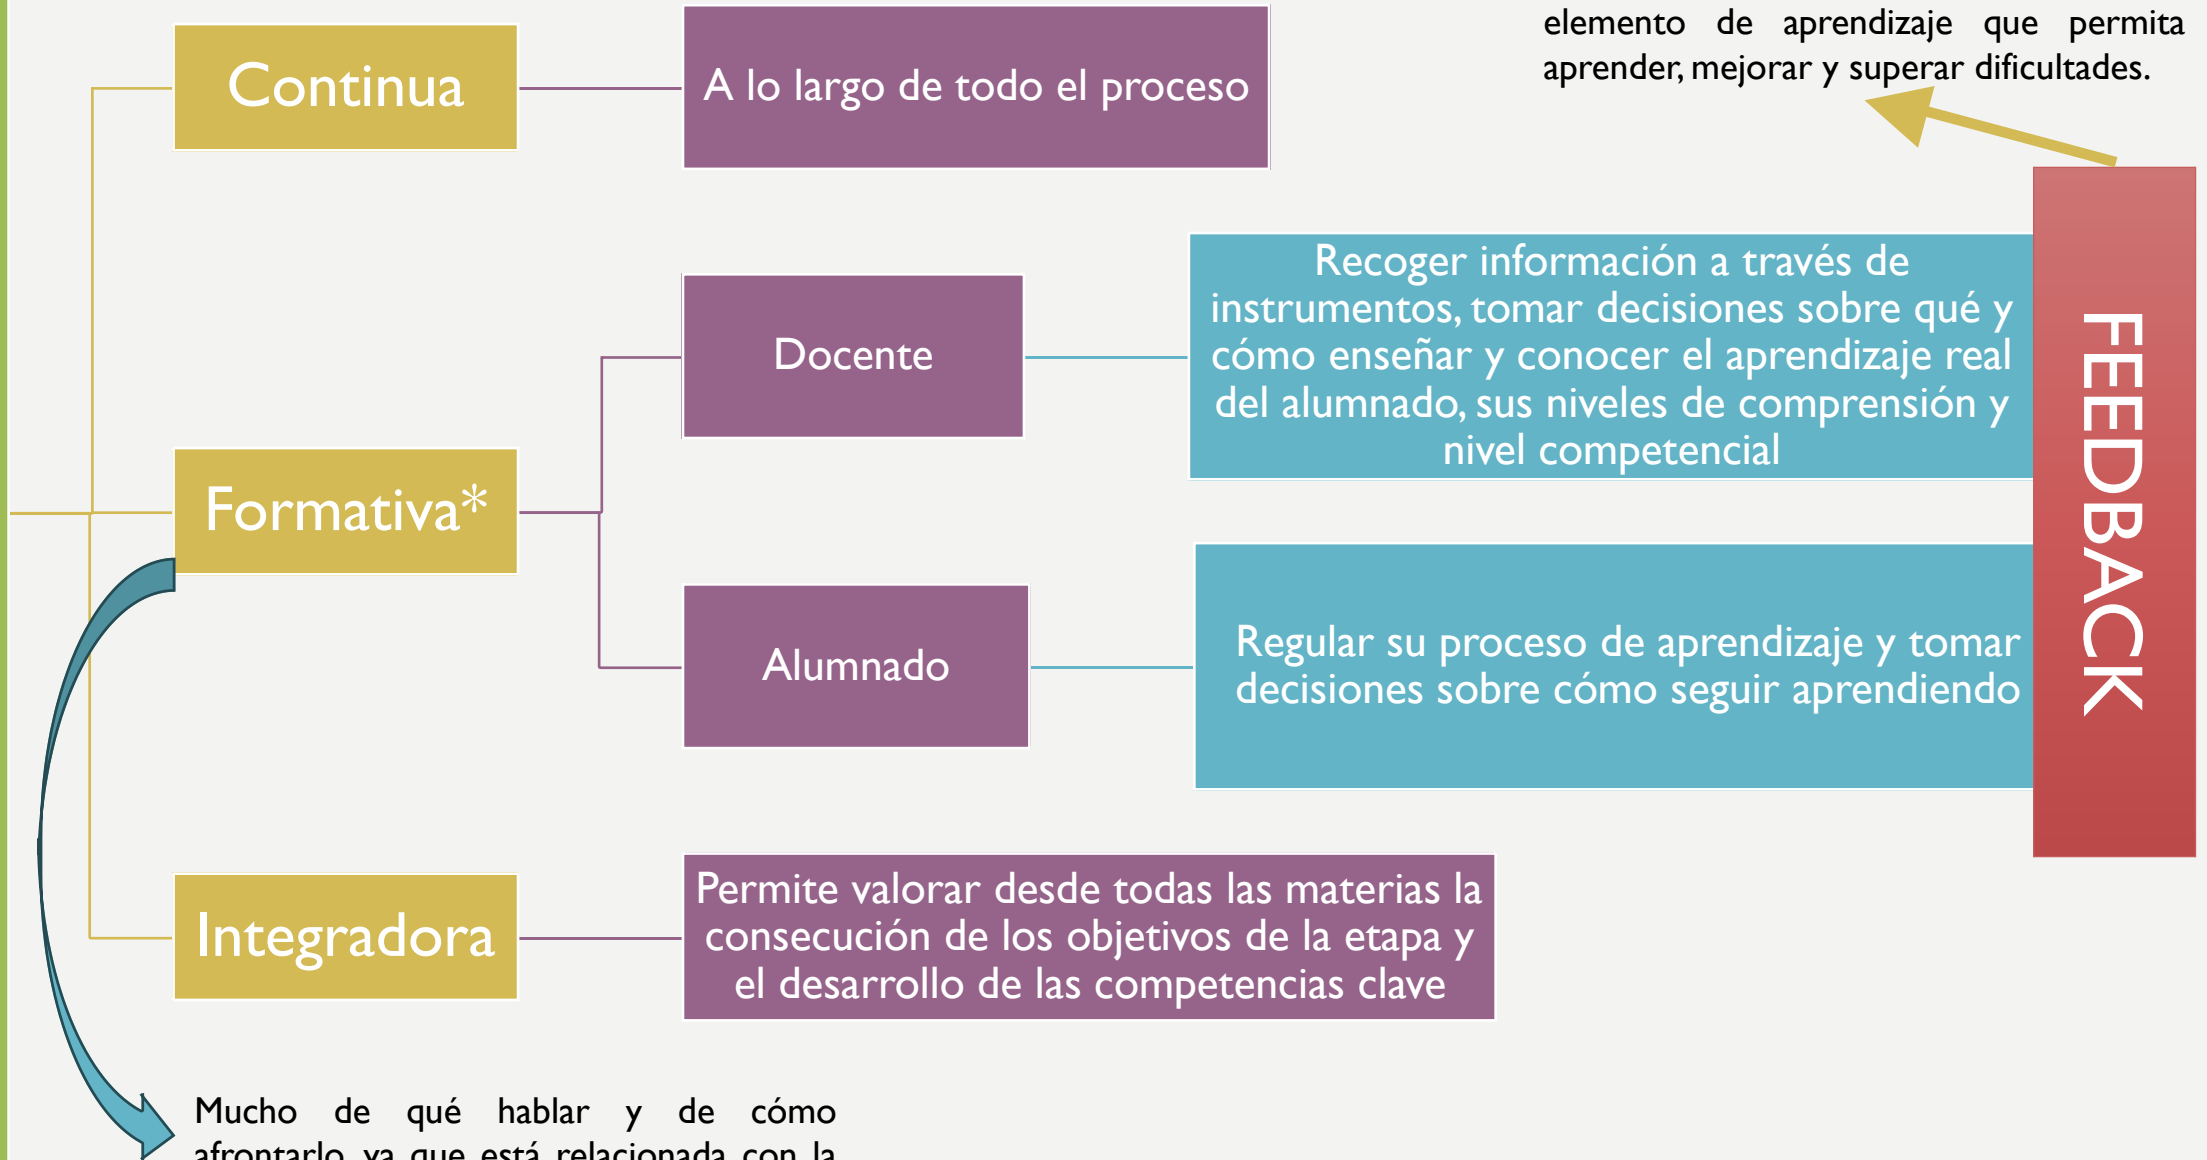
elemento de aprendizaje que permita aprender, mejorar y superar dificultades.

Continua

A lo largo de todo el proceso

Formativa*

Docente

Recoger información a través de instrumentos, tomar decisiones sobre qué y cómo enseñar y conocer el aprendizaje real del alumnado, sus niveles de comprensión y nivel competencial

Alumnado

Regular su proceso de aprendizaje y tomar decisiones sobre cómo seguir aprendiendo

FEEDBACK

Integradora

Permite valorar desde todas las materias la consecución de los objetivos de la etapa y el desarrollo de las competencias clave

Mucho de qué hablar y de cómo afrontarlo ya que está relacionada con la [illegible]